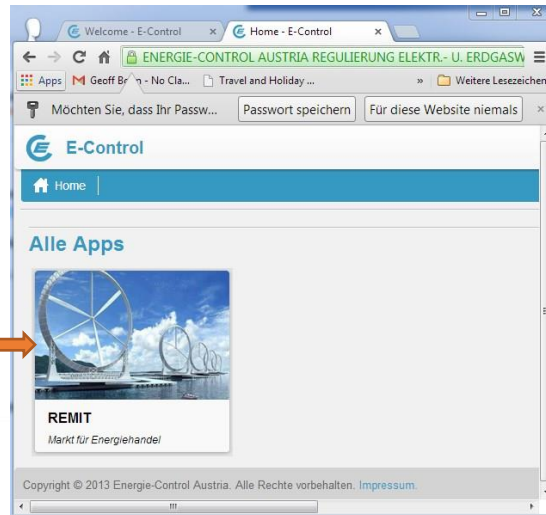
Welcome - E-Control ×
Home - E-Control ×

ENERGIE-CONTROL AUSTRIA REGULIERUNG ELEKTR.- U. ERDGASW

Apps
Geoff Br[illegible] - No Cla...
Travel and Holiday ...
»
Weitere Lesezeichen

Möchten Sie, dass Ihr Passw...
Passwort speichern
Für diese Website niemals
×

E-Control

Home

Alle Apps

REMIT
Markt für Energiehandel

Copyright © 2013 Energie-Control Austria. Alle Rechte vorbehalten. Impressum.